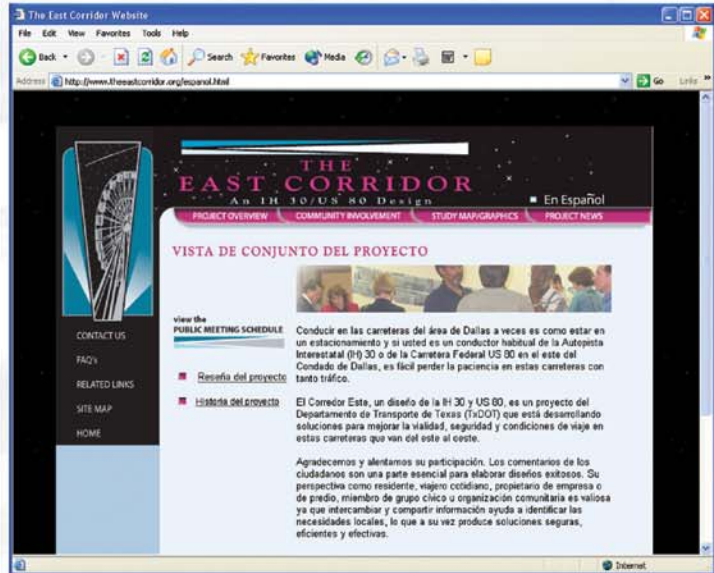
The East Corridor Website

File Edit View Favorites Tools Help

Back Search Favorites Media

Address http://www.theeastcorridor.org/espanol.html

Go Links

THE
EAST CORRIDOR
An IH 30/US 80 Design

En Español

PROJECT OVERVIEW COMMUNITY INVOLVEMENT STUDY MAP/GRAPHICS PROJECT NEWS

VISTA DE CONJUNTO DEL PROYECTO

view the
PUBLIC MEETING SCHEDULE

Reseña del proyecto

Historia del proyecto

CONTACT US

FAQ's

RELATED LINKS

SITE MAP

HOME

Conducir en las carreteras del área de Dallas a veces es como estar en un estacionamiento y si usted es un conductor habitual de la Autopista Interestatal (IH) 30 o de la Carretera Federal US 80 en el este del Condado de Dallas, es fácil perder la paciencia en estas carreteras con tanto tráfico.

El Corredor Este, un diseño de la IH 30 y US 80, es un proyecto del Departamento de Transporte de Texas (TxDOT) que está desarrollando soluciones para mejorar la vialidad, seguridad y condiciones de viaje en estas carreteras que van del este al oeste.

Agradecemos y alentamos su participación. Los comentarios de los ciudadanos son una parte esencial para elaborar diseños exitosos. Su perspectiva como residente, viajero cotidiano, propietario de empresa o de predio, miembro de grupo cívico u organización comunitaria es valiosa ya que intercambiar y compartir información ayuda a identificar las necesidades locales, lo que a su vez produce soluciones seguras, eficientes y efectivas.

Internet